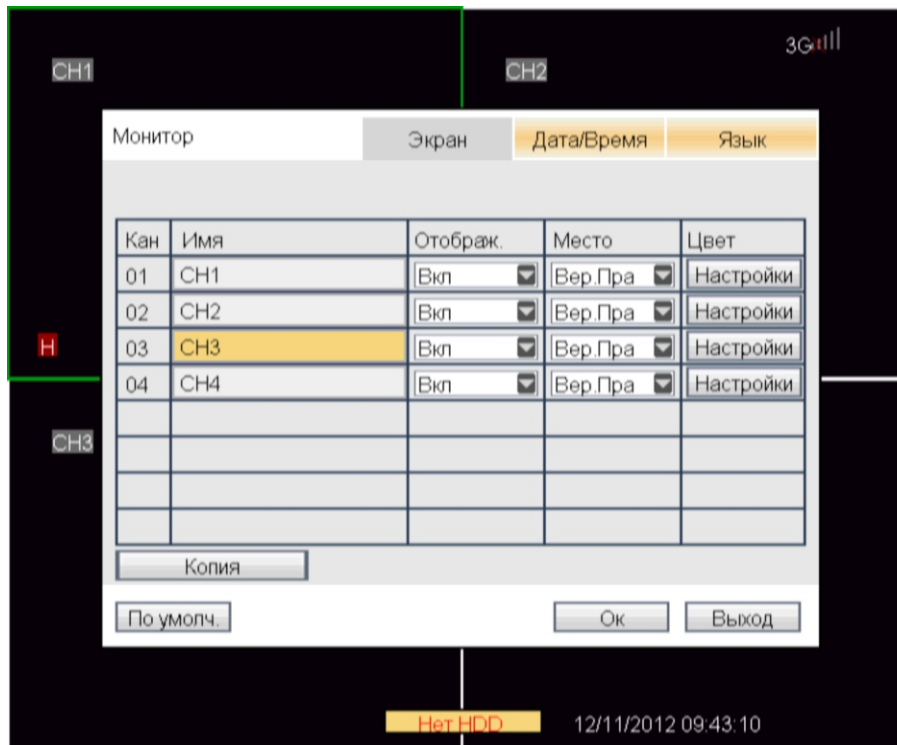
CH1

CH2

3G

Монитор

Экран | Дата/Время | Язык

| Кан | Имя | Отображ. | Место | Цвет |
|---|---|---|---|---|
| 01 | CH1 | Вкл | Вер.Пра | Настройки |
| 02 | CH2 | Вкл | Вер.Пра | Настройки |
| 03 | CH3 | Вкл | Вер.Пра | Настройки |
| 04 | CH4 | Вкл | Вер.Пра | Настройки |
| | | | | |
| | | | | |
| | | | | |
| | | | | |

H

CH3

Копия

По умолч.

Ок

Выход

Нет HDD

12/11/2012 09:43:10